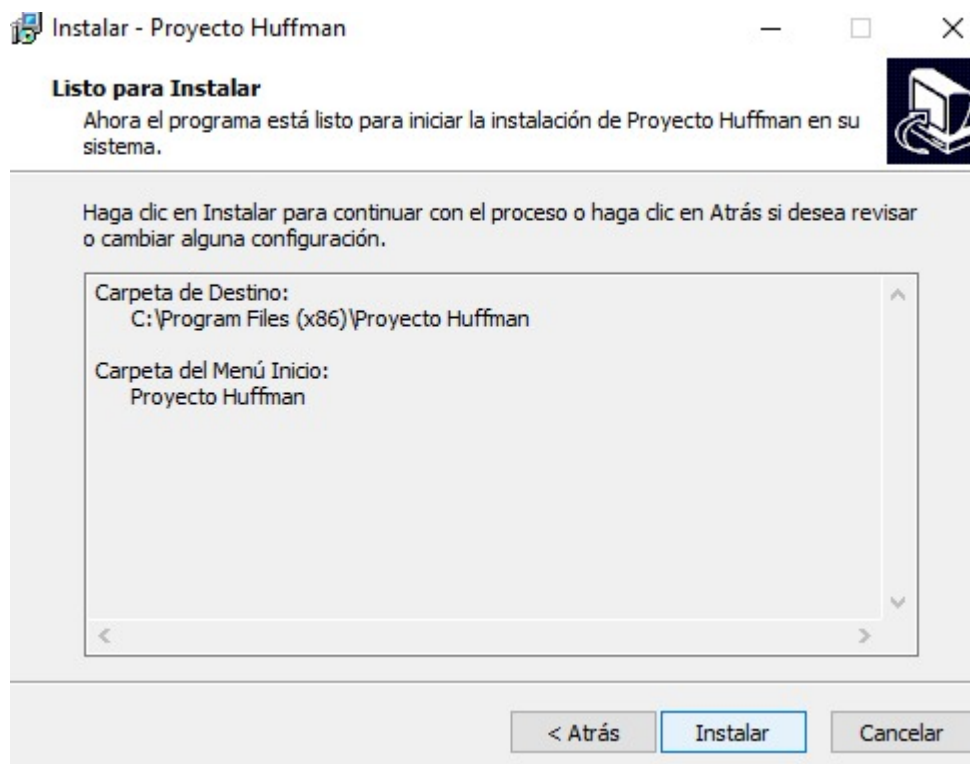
Instalar - Proyecto Huffman

Listo para Instalar
Ahora el programa está listo para iniciar la instalación de Proyecto Huffman en su sistema.

Haga clic en Instalar para continuar con el proceso o haga clic en Atrás si desea revisar o cambiar alguna configuración.

Carpeta de Destino:
C:\Program Files (x86)\Proyecto Huffman

Carpeta del Menú Inicio:
Proyecto Huffman

< Atrás | Instalar | Cancelar